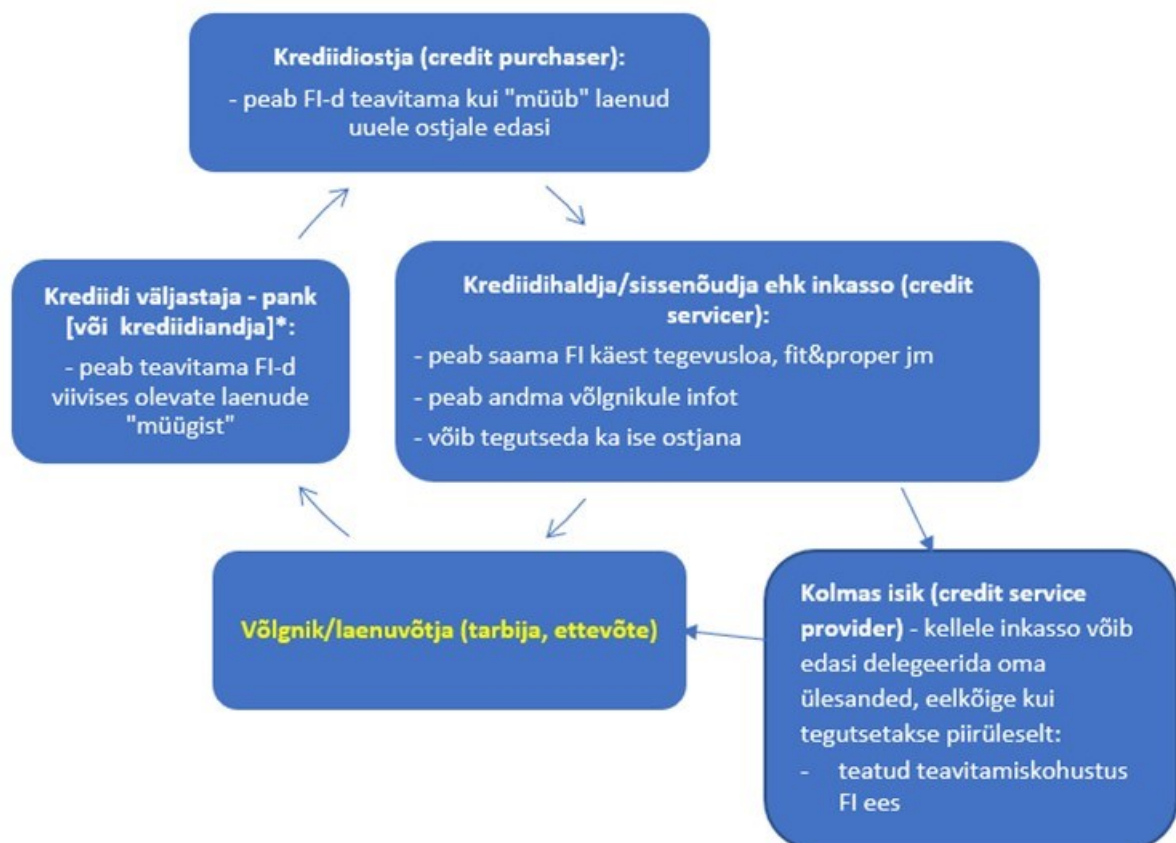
Krediidiostja (credit purchaser):
- peab FI-d teavitama kui "müüb" laenud uuele ostjale edasi

Krediidi väljastaja - pank [või krediidiandja]*:
- peab teavitama FI-d viivises olevate laenude "müügist"

Krediidihaldja/sissenõudja ehk inkasso (credit servicer):
- peab saama FI käest tegevusloa, fit&proper jm
- peab andma võlgnikule infot
- võib tegutseda ka ise ostjana

Võlgnik/laenuvõtja (tarbija, ettevõte)

Kolmas isik (credit service provider) - kellele inkasso võib edasi delegeerida oma ülesanded, eelkõige kui tegutsetakse piiriüleselt:
- teatud teavitamiskohustus FI ees